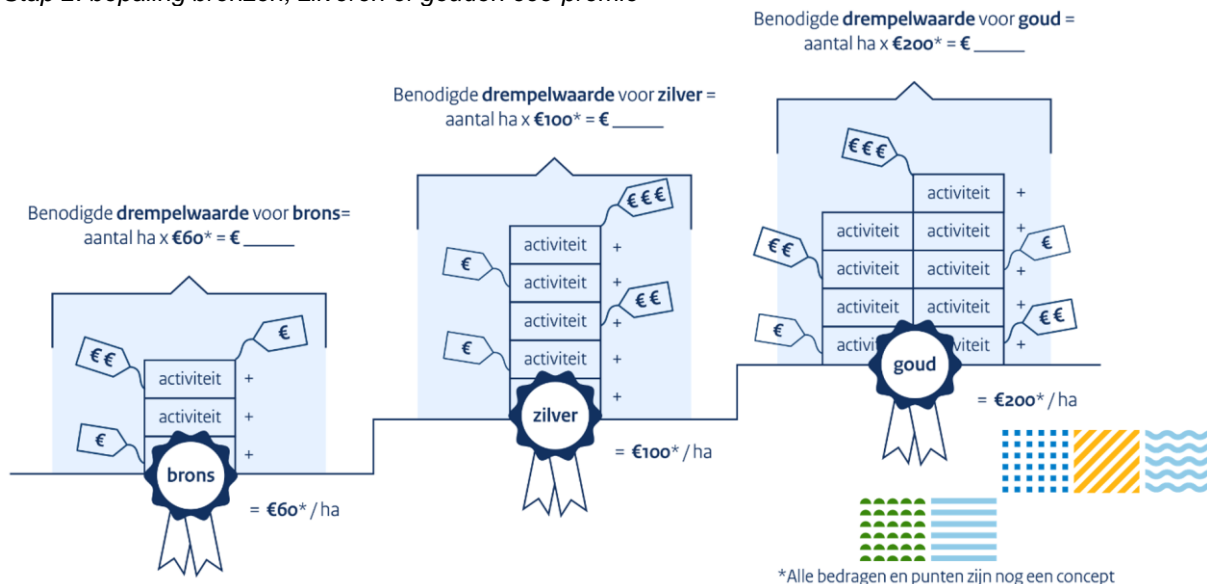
Stap 2: bepaling bronzen, zilveren of gouden eco-premie

Benodigde drempelwaarde voor goud = aantal ha x €200* = € ______

Benodigde drempelwaarde voor zilver = aantal ha x €100* = € ______

Benodigde drempelwaarde voor brons= aantal ha x €60* = € ______

€€
€
activiteit +
activiteit +
€
+
brons
= €60* / ha

€
€€€
activiteit +
activiteit +
€€
activiteit +
€
activiteit +
+
zilver
= €100* / ha

€€€
activiteit +
€€
activiteit
activiteit +
€
activiteit
activiteit +
activiteit
activiteit +
€
€€
activi
viteit +
goud
= €200* / ha

*Alle bedragen en punten zijn nog een concept